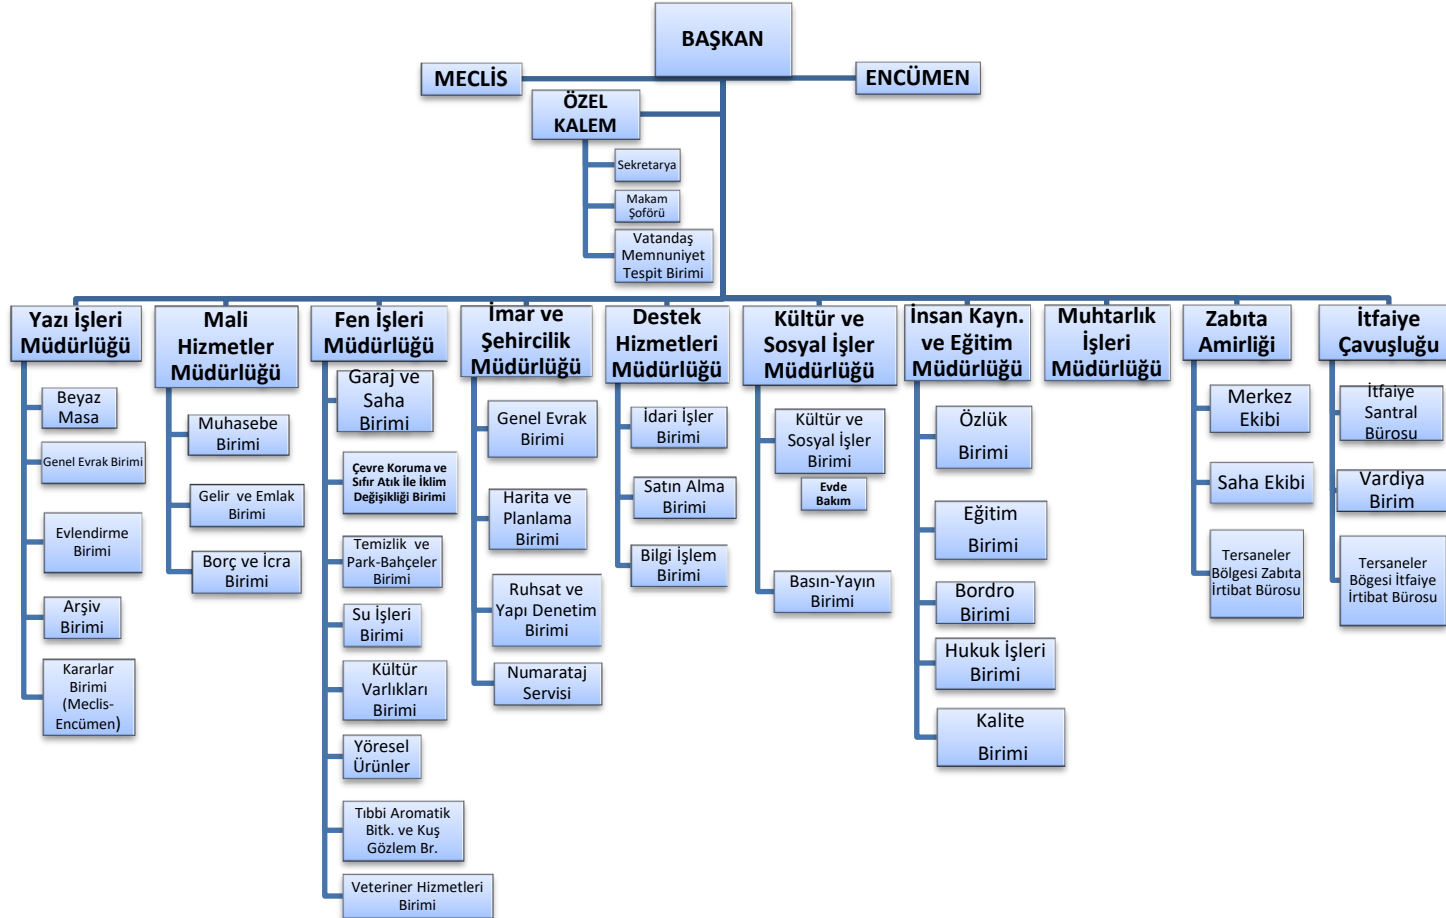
BAŞKAN

MECLİS

ENCÜMEN

ÖZEL KALEM

Sekretarya

Makam Şoförü

Vatandaş Memnuniyet Tespit Birimi

Yazı İşleri Müdürlüğü

Beyaz Masa

Genel Evrak Birimi

Evlendirme Birimi

Arşiv Birimi

Kararlar Birimi (Meclis-Encümen)

Mali Hizmetler Müdürlüğü

Muhasebe Birimi

Gelir ve Emlak Birimi

Borç ve İcra Birimi

Fen İşleri Müdürlüğü

Garaj ve Saha Birimi

Çevre Koruma ve Sıfır Atık ile İklim Değişikliği Birimi

Temizlik ve Park-Bahçeler Birimi

Su İşleri Birimi

Kültür Varlıkları Birimi

Yöresel Ürünler

Tıbbi Aromatik Bitk. ve Kuş Gözlem Br.

Veteriner Hizmetleri Birimi

İmar ve Şehircilik Müdürlüğü

Genel Evrak Birimi

Harita ve Planlama Birimi

Ruhsat ve Yapı Denetim Birimi

Numarataj Servisi

Destek Hizmetleri Müdürlüğü

İdari İşler Birimi

Satın Alma Birimi

Bilgi İşlem Birimi

Kültür ve Sosyal İşler Müdürlüğü

Kültür ve Sosyal İşler Birimi

Evde Bakım

Basın-Yayın Birimi

İnsan Kayn. ve Eğitim Müdürlüğü

Özlük Birimi

Eğitim Birimi

Bordro Birimi

Hukuk İşleri Birimi

Kalite Birimi

Muhtarlık İşleri Müdürlüğü

Zabıta Amirliği

Merkez Ekibi

Saha Ekibi

Tersaneler Bölgesi Zabıta İrtibat Bürosu

İtfaiye Çavuşluğu

İtfaiye Santral Bürosu

Vardiya Birim

Tersaneler Bögesi İtfaiye İrtibat Bürosu